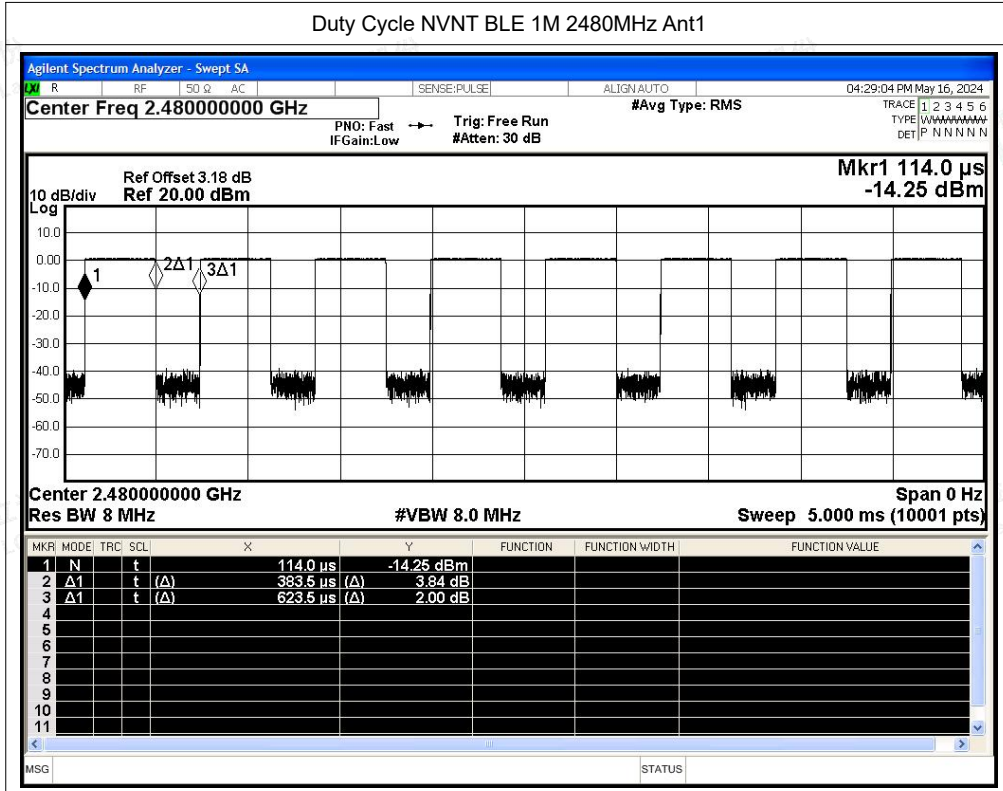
Duty Cycle NVNT BLE 1M 2480MHz Ant1

Agilent Spectrum Analyzer - Swept SA

LXI R RF 50 Ω AC SENSE:PULSE ALIGN AUTO 04:29:04 PM May 16, 2024

Center Freq 2.480000000 GHz

PNO: Fast IFGain:Low Trig: Free Run #Atten: 30 dB #Avg Type: RMS

TRACE 1 2 3 4 5 6
TYPE WWWWWW
DET P N N N N N

Ref Offset 3.18 dB
10 dB/div Ref 20.00 dBm
Log

Mkr1 114.0 µs
-14.25 dBm

10.0
0.00
-10.0
-20.0
-30.0
-40.0
-50.0
-60.0
-70.0

1 2Δ1 3Δ1

Center 2.480000000 GHz
Res BW 8 MHz
#VBW 8.0 MHz
Span 0 Hz
Sweep 5.000 ms (10001 pts)

| MKR | MODE | TRC | SCL | X | Y | FUNCTION | FUNCTION WIDTH | FUNCTION VALUE |
|---|---|---|---|---|---|---|---|---|
| 1 | N | | t | 114.0 µs | -14.25 dBm | | | |
| 2 | Δ1 | | t | (Δ) 383.5 µs | (Δ) 3.84 dB | | | |
| 3 | Δ1 | | t | (Δ) 623.5 µs | (Δ) 2.00 dB | | | |
| 4 | | | | | | | | |
| 5 | | | | | | | | |
| 6 | | | | | | | | |
| 7 | | | | | | | | |
| 8 | | | | | | | | |
| 9 | | | | | | | | |
| 10 | | | | | | | | |
| 11 | | | | | | | | |

MSG STATUS